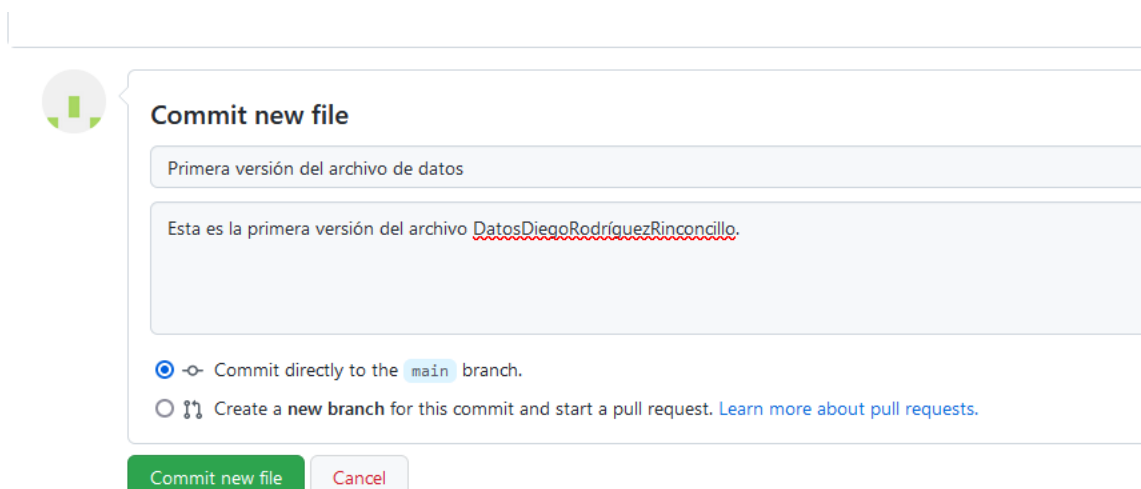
Commit new file

Primera versión del archivo de datos

Esta es la primera versión del archivo DatosDiegoRodríguezRinconcillo.

Commit directly to the main branch.

Create a **new branch** for this commit and start a pull request. Learn more about pull requests.

Commit new file

Cancel